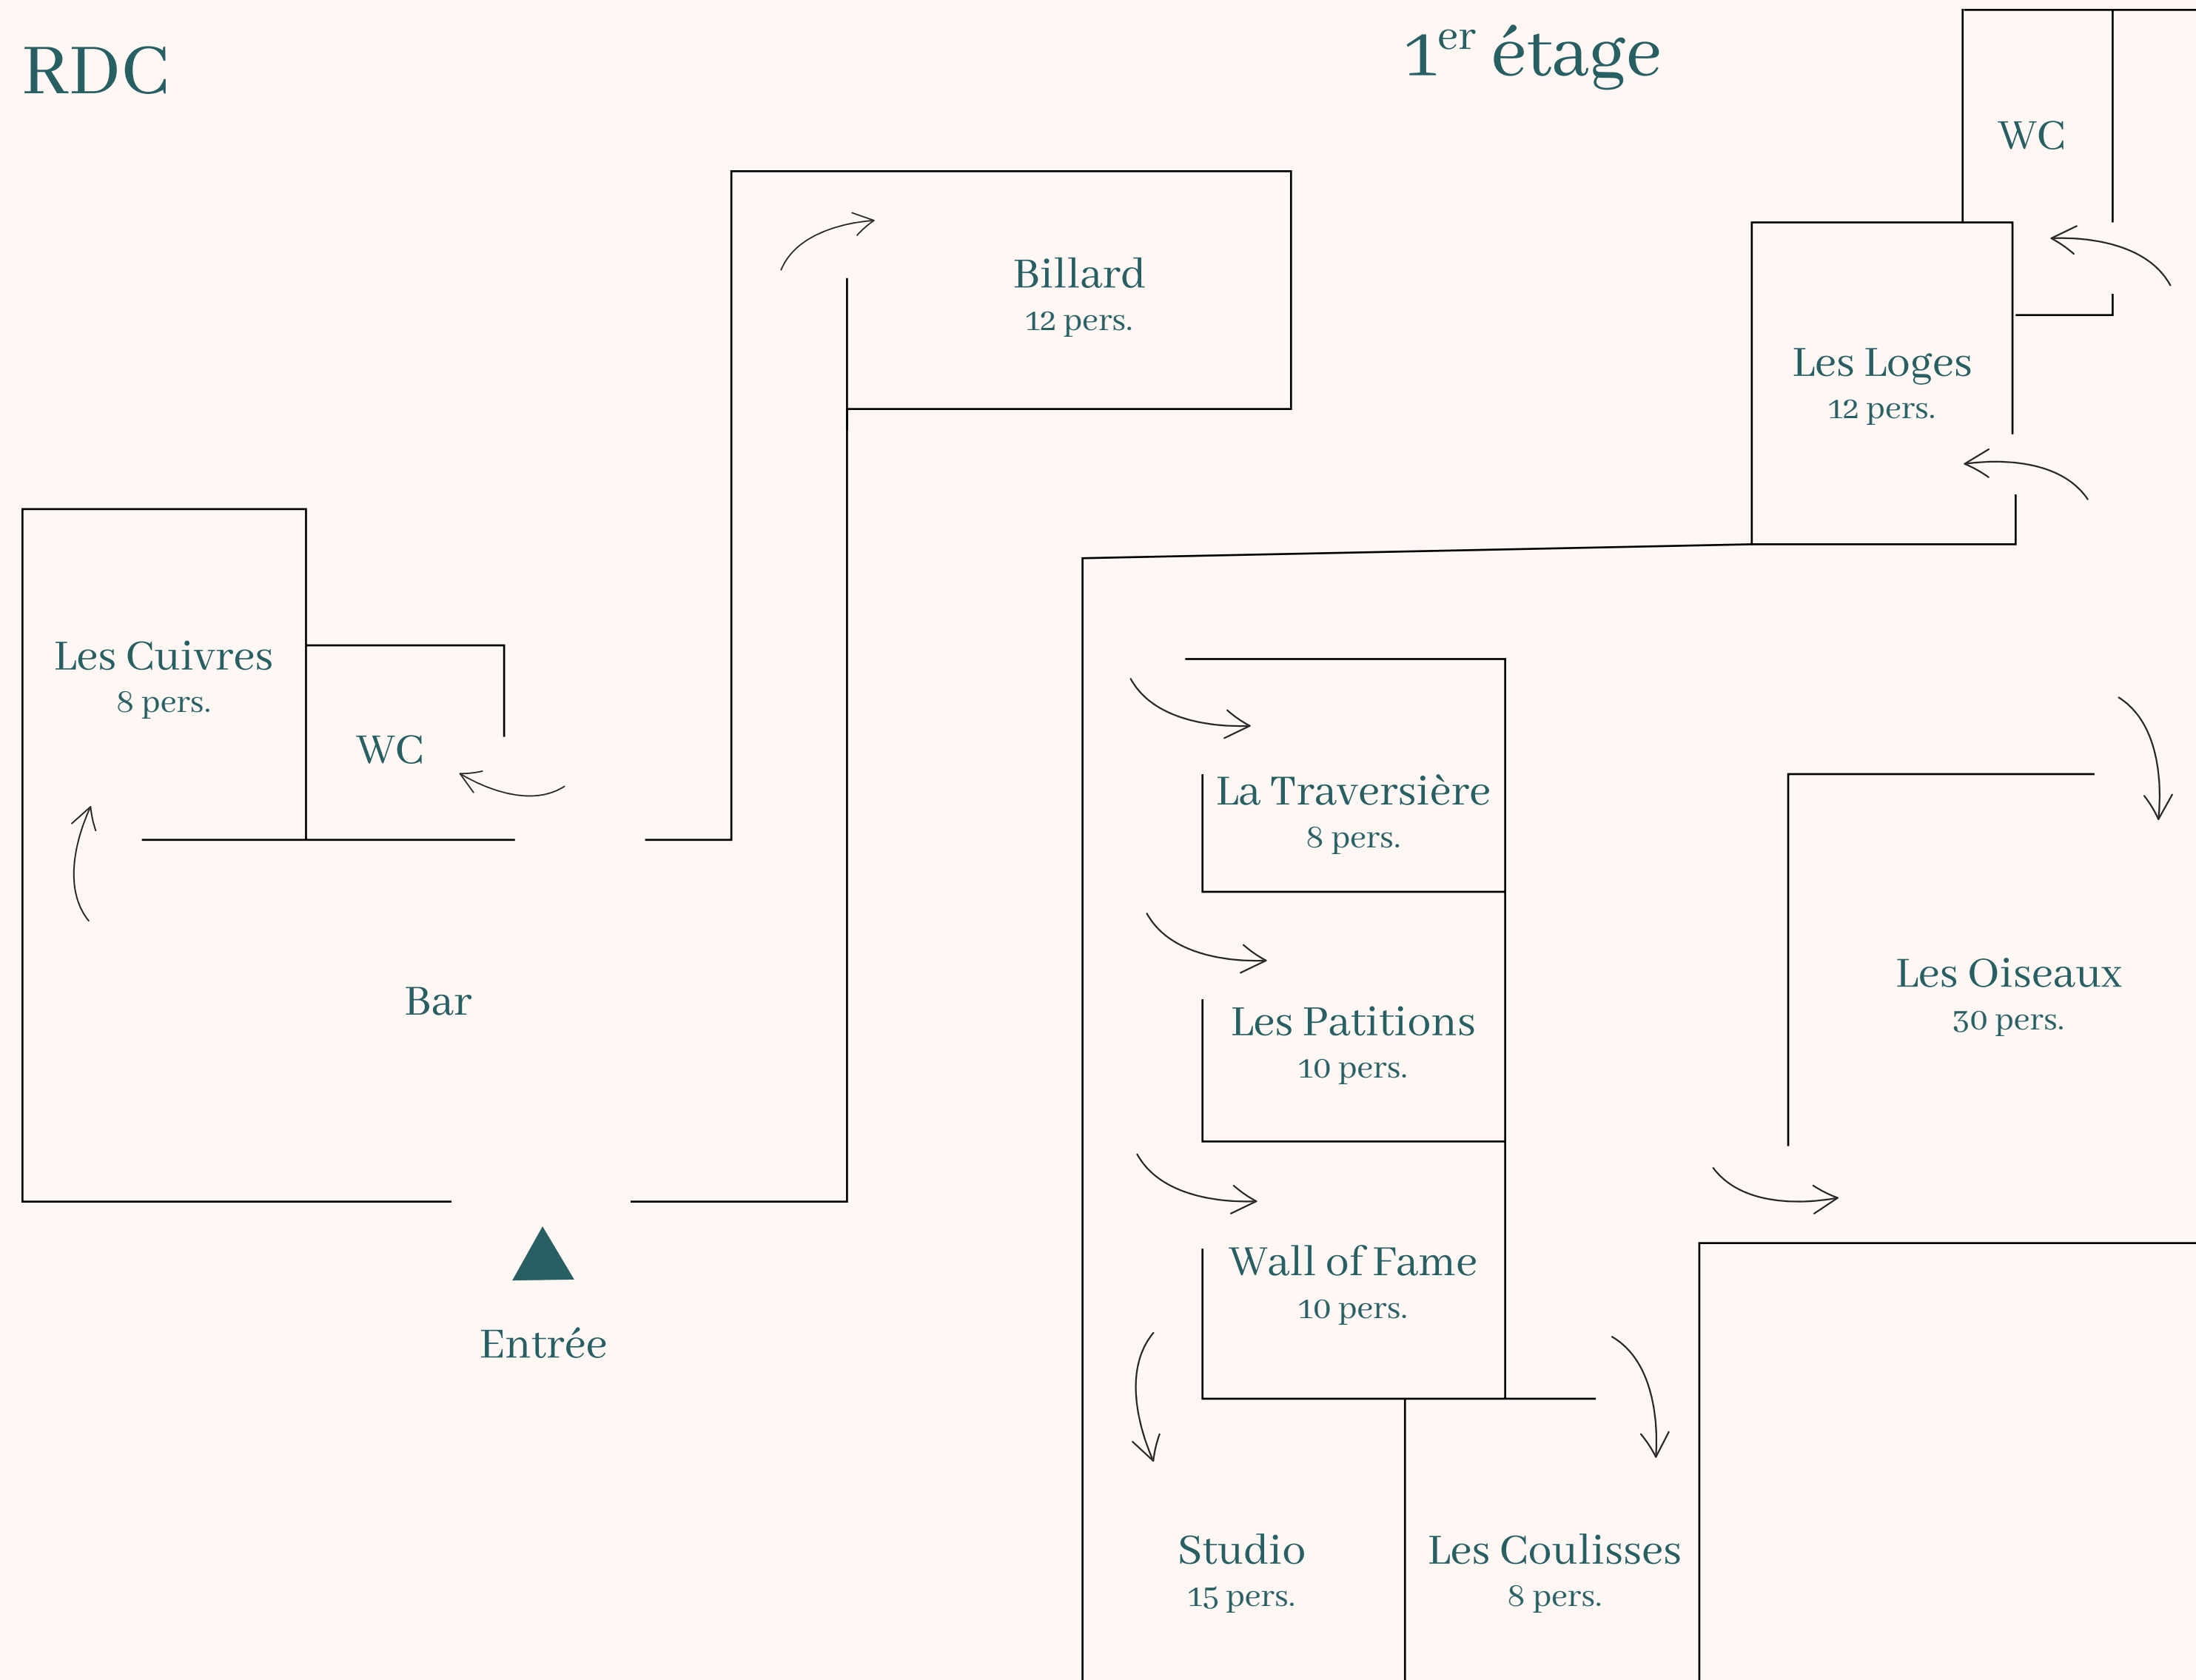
RDC

Billard
12 pers.

Les Cuivres
8 pers.

WC

Bar

Entrée

1$^{er}$ étage

WC

Les Loges
12 pers.

La Traversière
8 pers.

Les Patitions
10 pers.

Wall of Fame
10 pers.

Les Oiseaux
30 pers.

Studio
15 pers.

Les Coulisses
8 pers.